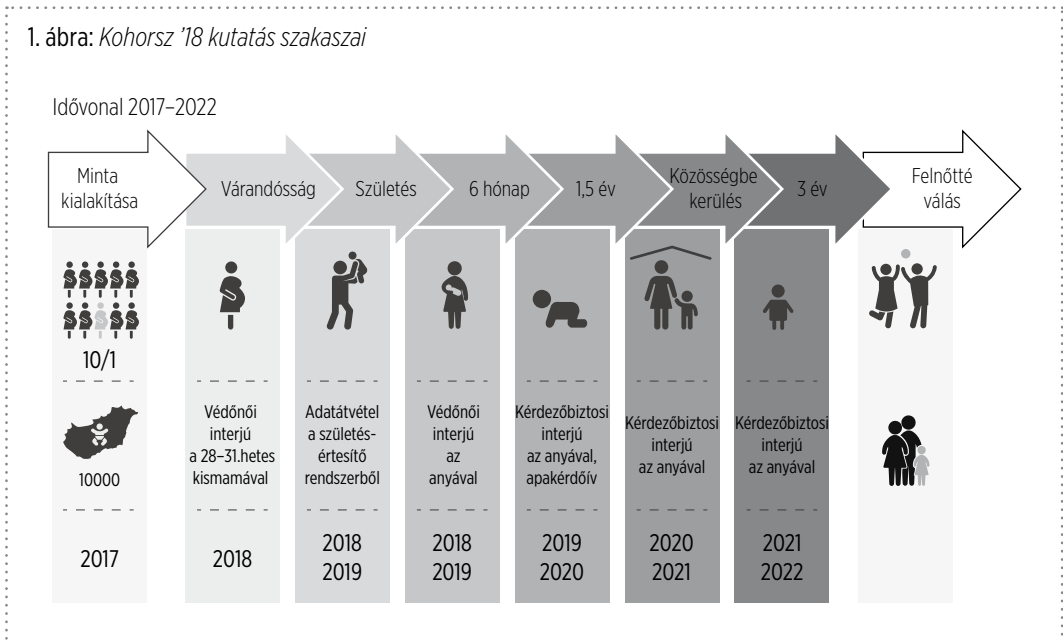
1. ábra: *Kohorsz '18 kutatás szakaszai*

Idővonal 2017–2022

| Minta kialakítása | Várandósság | Születés | 6 hónap | 1,5 év | Közösségbe kerülés | 3 év | Felnőtté válás |
|---|---|---|---|---|---|---|---|
| 10/1 | Védőnői interjú a 28–31.hetes kismamával | Adatátvétel a születésértesítő rendszerből | Védőnői interjú az anyával | Kérdezőbiztosi interjú az anyával, apakérdőív | Kérdezőbiztosi interjú az anyával | Kérdezőbiztosi interjú az anyával | |
| 10000 | | | | | | | |
| 2017 | 2018 | 2018 2019 | 2018 2019 | 2019 2020 | 2020 2021 | 2021 2022 | |